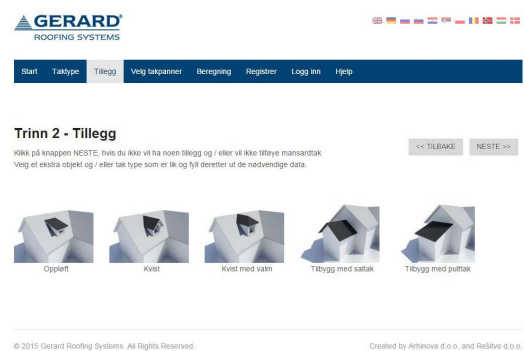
GERARD®
ROOFING SYSTEMS

Start Taktype Tillegg Velg takpanner Beregning Registrer Logg inn Hjelp

Trinn 2 - Tillegg

<< TILBAKE NESTE >>

Klikk på knappen NESTE, hvis du ikke vil ha noen tillegg og / eller vil ikke tilføye mansardtak
Velg et ekstra objekt og / eller tak type som er lik og fyll deretter ut de nødvendige data.

Oppløft Kvist Kvist med valm Tilbygg med saltak Tilbygg med pulttak

© 2015 Gerard Roofing Systems. All Rights Reserved.

Created by Arhinova d.o.o. and Rešitve d.o.o.